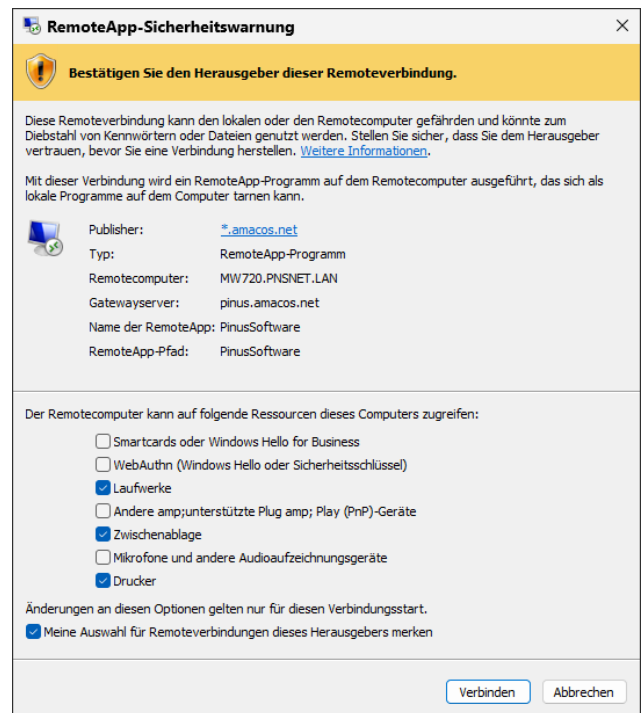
RemoteApp-Sicherheitswarnung

Bestätigen Sie den Herausgeber dieser Remoteverbindung.

Diese Remoteverbindung kann den lokalen oder den Remotecomputer gefährden und könnte zum Diebstahl von Kennwörtern oder Dateien genutzt werden. Stellen Sie sicher, dass Sie dem Herausgeber vertrauen, bevor Sie eine Verbindung herstellen. Weitere Informationen.

Mit dieser Verbindung wird ein RemoteApp-Programm auf dem Remotecomputer ausgeführt, das sich als lokale Programme auf dem Computer tarnen kann.

| | |
|---|---|
| Publisher: | *.amacos.net |
| Typ: | RemoteApp-Programm |
| Remotecomputer: | MW720.PNSNET.LAN |
| Gatewayserver: | pinus.amacos.net |
| Name der RemoteApp: | PinusSoftware |
| RemoteApp-Pfad: | PinusSoftware |

Der Remotecomputer kann auf folgende Ressourcen dieses Computers zugreifen:

Smartcards oder Windows Hello for Business
WebAuthn (Windows Hello oder Sicherheitsschlüssel)
Laufwerke
Andere amp;unterstützte Plug amp; Play (PnP)-Geräte
Zwischenablage
Mikrofone und andere Audioaufzeichnungsgeräte
Drucker

Änderungen an diesen Optionen gelten nur für diesen Verbindungsstart.
Meine Auswahl für Remoteverbindungen dieses Herausgebers merken

Verbinden Abbrechen